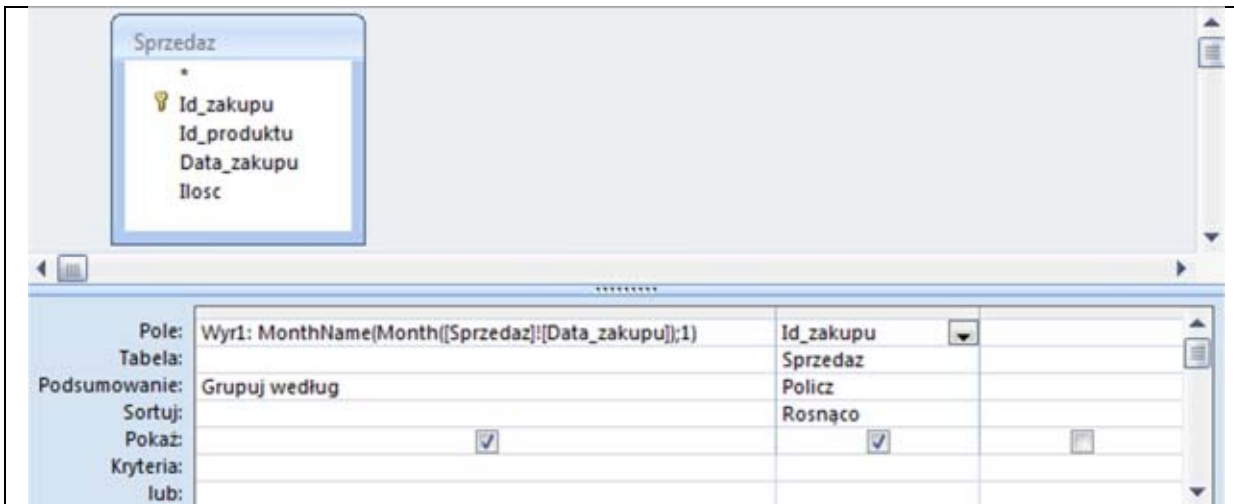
Sprzedaz
*
Id_zakupu
Id_produktu
Data_zakupu
Ilosc

| | | | |
|---|---|---|---|
| Pole: | Wyr1: MonthName(Month([Sprzedaz]![Data_zakupu]);1) | Id_zakupu | |
| Tabela: | | Sprzedaz | |
| Podsumowanie: | Grupuj według | Policz | |
| Sortuj: | | Rosnąco | |
| Pokaż: | | | |
| Kryteria: | | | |
| lub: | | | |